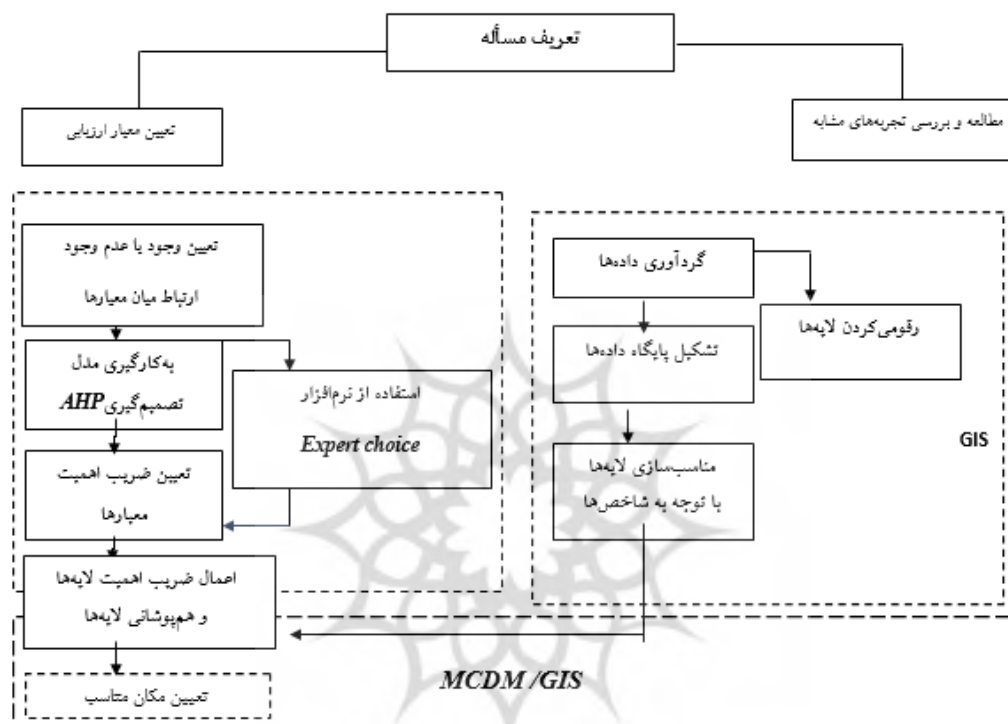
تعریف مسأله

تعیین معیار ارزیابی

مطالعه و بررسی تجربه‌های مشابه

تعیین وجود یا عدم وجود ارتباط میان معیارها

به‌کارگیری مدل تصمیم‌گیری AHP

استفاده از نرم‌افزار Expert choice

تعیین ضریب اهمیت معیارها

اعمال ضریب اهمیت لایه‌ها و همپوشانی لایه‌ها

تعیین مکان متناسب

گردآوری داده‌ها

رقومی‌کردن لایه‌ها

تشکیل پایگاه داده‌ها

مناسب‌سازی لایه‌ها با توجه به شاخص‌ها

GIS

MCDM /GIS